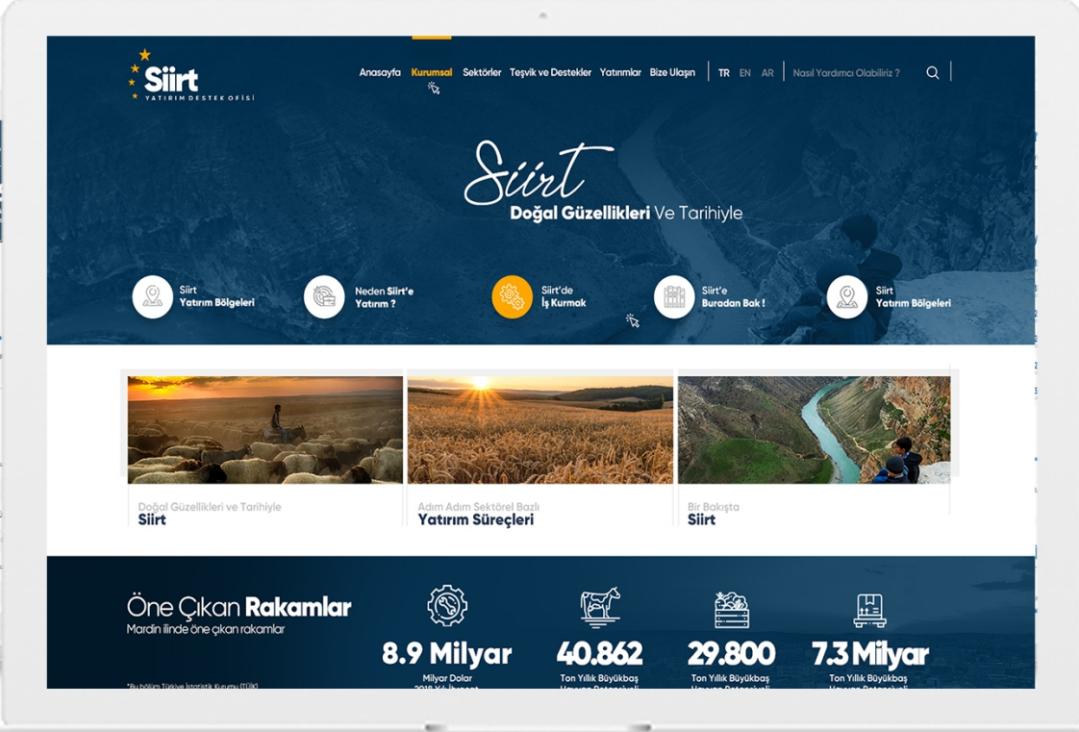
Siirt
YATIRIM DESTEK OFİSİ

Anasayfa Kurumsal Sektörler Teşvik ve Destekler Yatırımlar Bize Ulaşın TR EN AR Nasıl Yardımcı Olabiliriz ?

Siirt
Doğal Güzellikleri Ve Tarihiyle

Siirt Yatırım Bölgeleri

Neden Siirt'e Yatırım ?

Siirt'de İş Kurmak

Siirt'e Buradan Bak !

Siirt Yatırım Bölgeleri

Doğal Güzellikleri ve Tarihiyle
Siirt

Adım Adım Sektörel Bazlı
Yatırım Süreçleri

Bir Bakışta
Siirt

Öne Çıkan Rakamlar
Mardin ilinde öne çıkan rakamlar

8.9 Milyar
Milyar Dolar
2018 Yılı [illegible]

40.862
Ton Yıllık Büyükbaş
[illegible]

29.800
Ton Yıllık Büyükbaş
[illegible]

7.3 Milyar
Ton Yıllık Büyükbaş
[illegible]

*Bu bölüm Türkiye İstatistik Kurumu (TÜİK) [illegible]